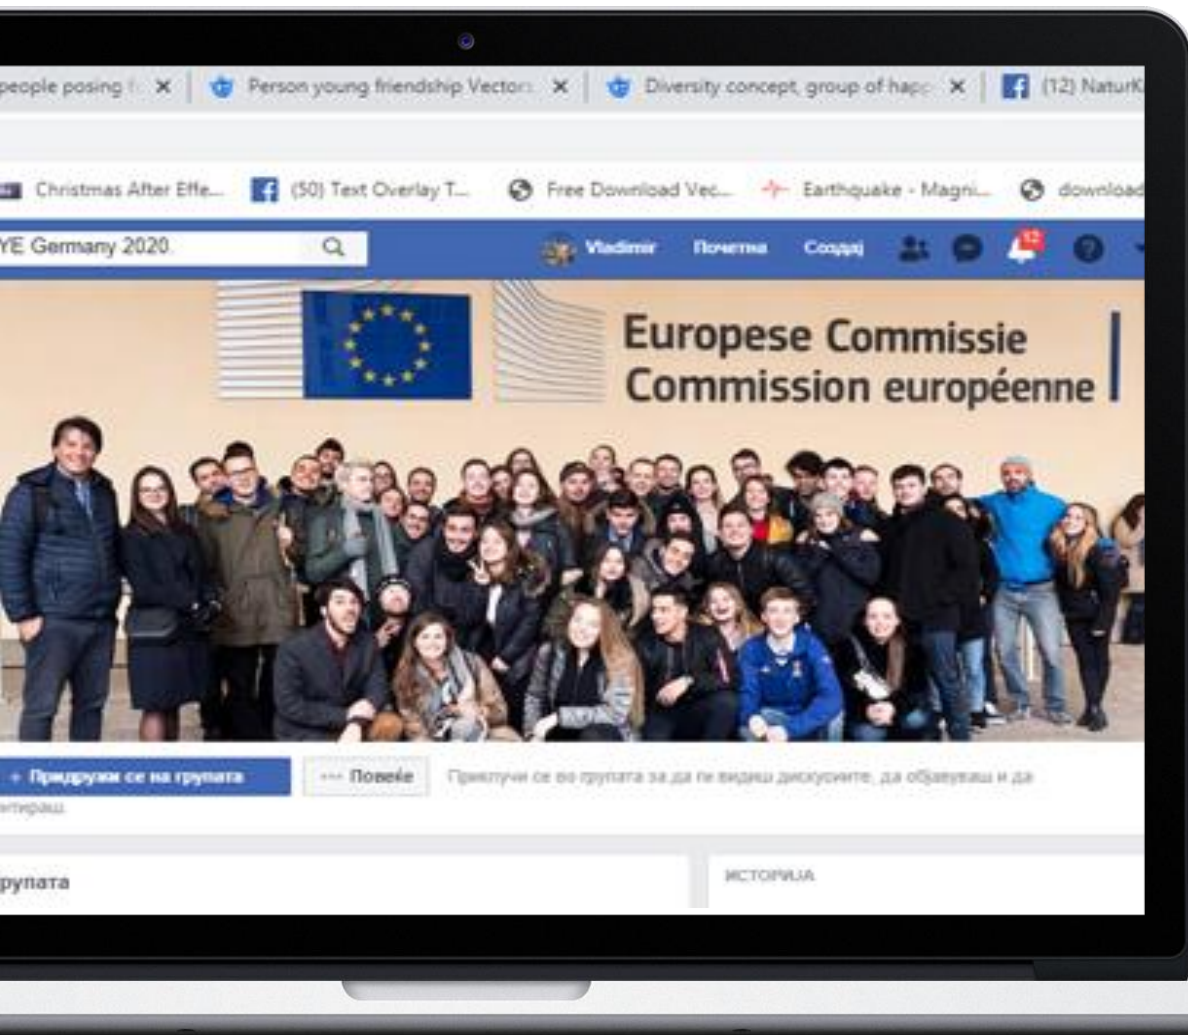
people posing f ×
Person young friendship Vectors ×
Diversity concept, group of happ ×
(12) NaturK

Christmas After Effe...
(50) Text Overlay T...
Free Download Vec...
Earthquake - Magni...
download

YE Germany 2020
Vladimir
Почетна
Создај
12

Europese Commissie
Commission européenne

+ Придружи се на групата
··· Повеќе
Приклучи се во групата за да ги видиш дискусиите, да објавуваш и да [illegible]ентираш.

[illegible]рупата
ИСТОРИЈА